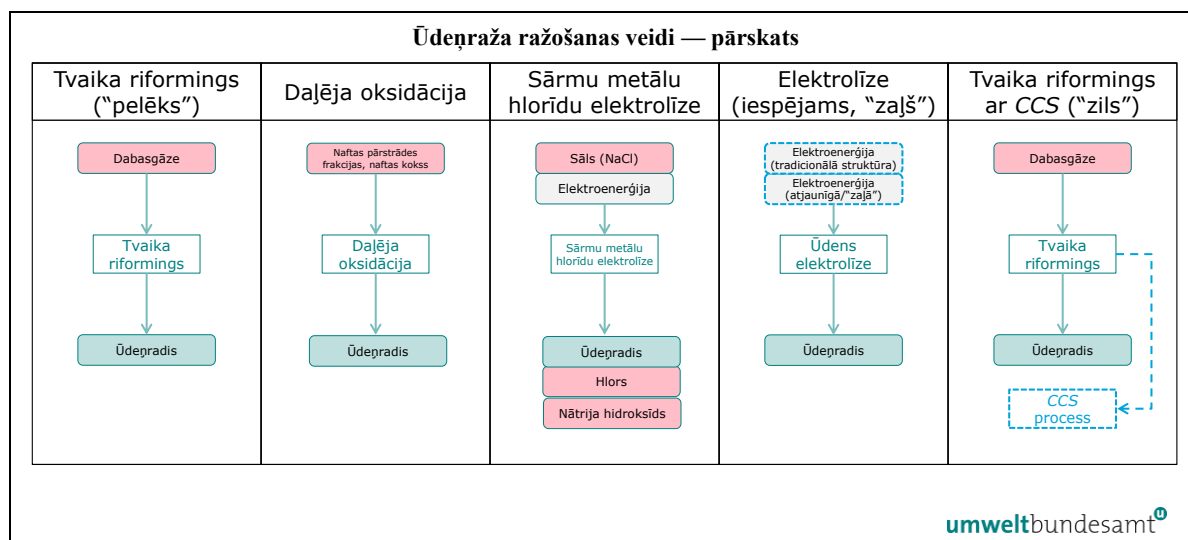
Ūdeņraža ražošanas veidi — pārskats

| Tvaika riformings ("pelēks") | Daļēja oksidācija | Sārmu metālu hlorīdu elektrolīze | Elektrolīze (iespējams, "zaļš") | Tvaika riformings ar *CCS* ("zils") |
|---|---|---|---|---|
| Dabasgāze | Naftas pārstrādes frakcijas, naftas kokss | Sāls (NaCl) | Elektroenerģija (tradicionālā struktūra) | Dabasgāze |
| | | Elektroenerģija | Elektroenerģija (atjaunīgā/"zaļā") | |
| Tvaika riformings | Daļēja oksidācija | Sārmu metālu hlorīdu elektrolīze | Ūdens elektrolīze | Tvaika riformings |
| Ūdeņradis | Ūdeņradis | Ūdeņradis | Ūdeņradis | Ūdeņradis |
| | | Hlors | | *CCS* process |
| | | Nātrija hidroksīds | | |

umweltbundesamt